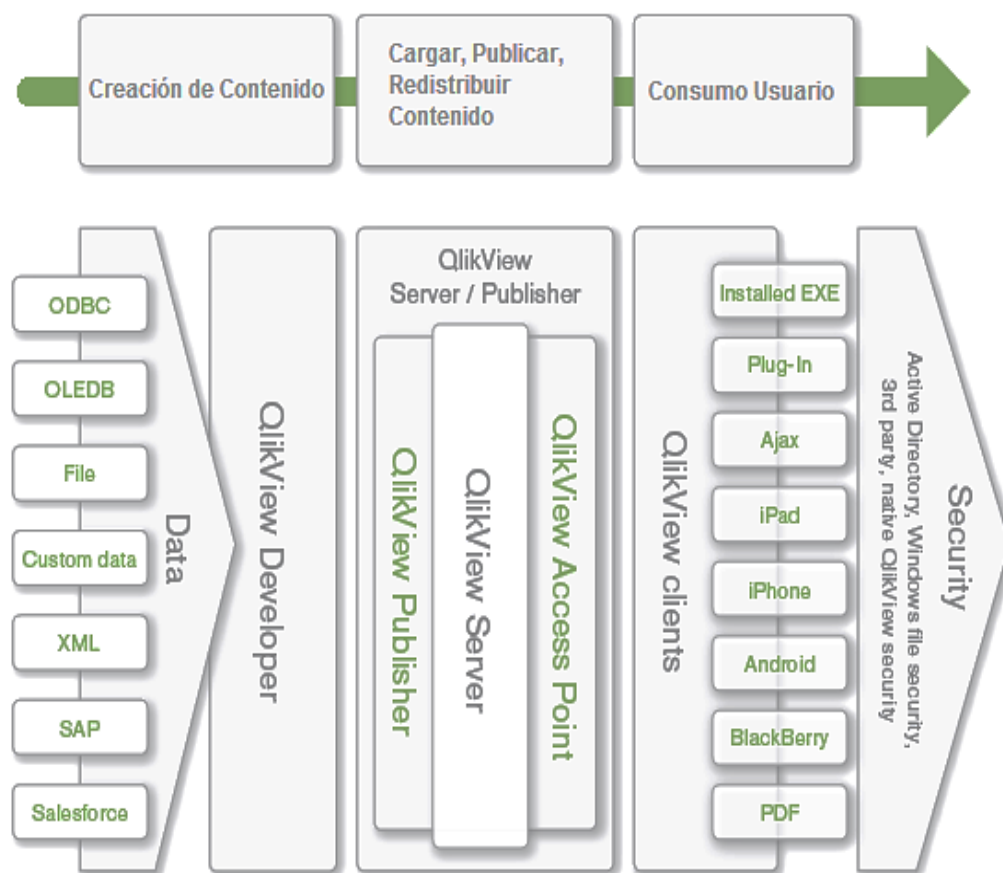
Creación de Contenido

Cargar, Publicar, Redistribuir Contenido

Consumo Usuario

ODBC

OLEDB

File

Custom data

XML

SAP

Salesforce

Data

QlikView Developer

QlikView Server / Publisher

QlikView Publisher

QlikView Server

QlikView Access Point

QlikView clients

Installed EXE

Plug-In

Ajax

iPad

iPhone

Android

BlackBerry

PDF

Security

Active Directory, Windows file security, 3rd party, native QlikView security